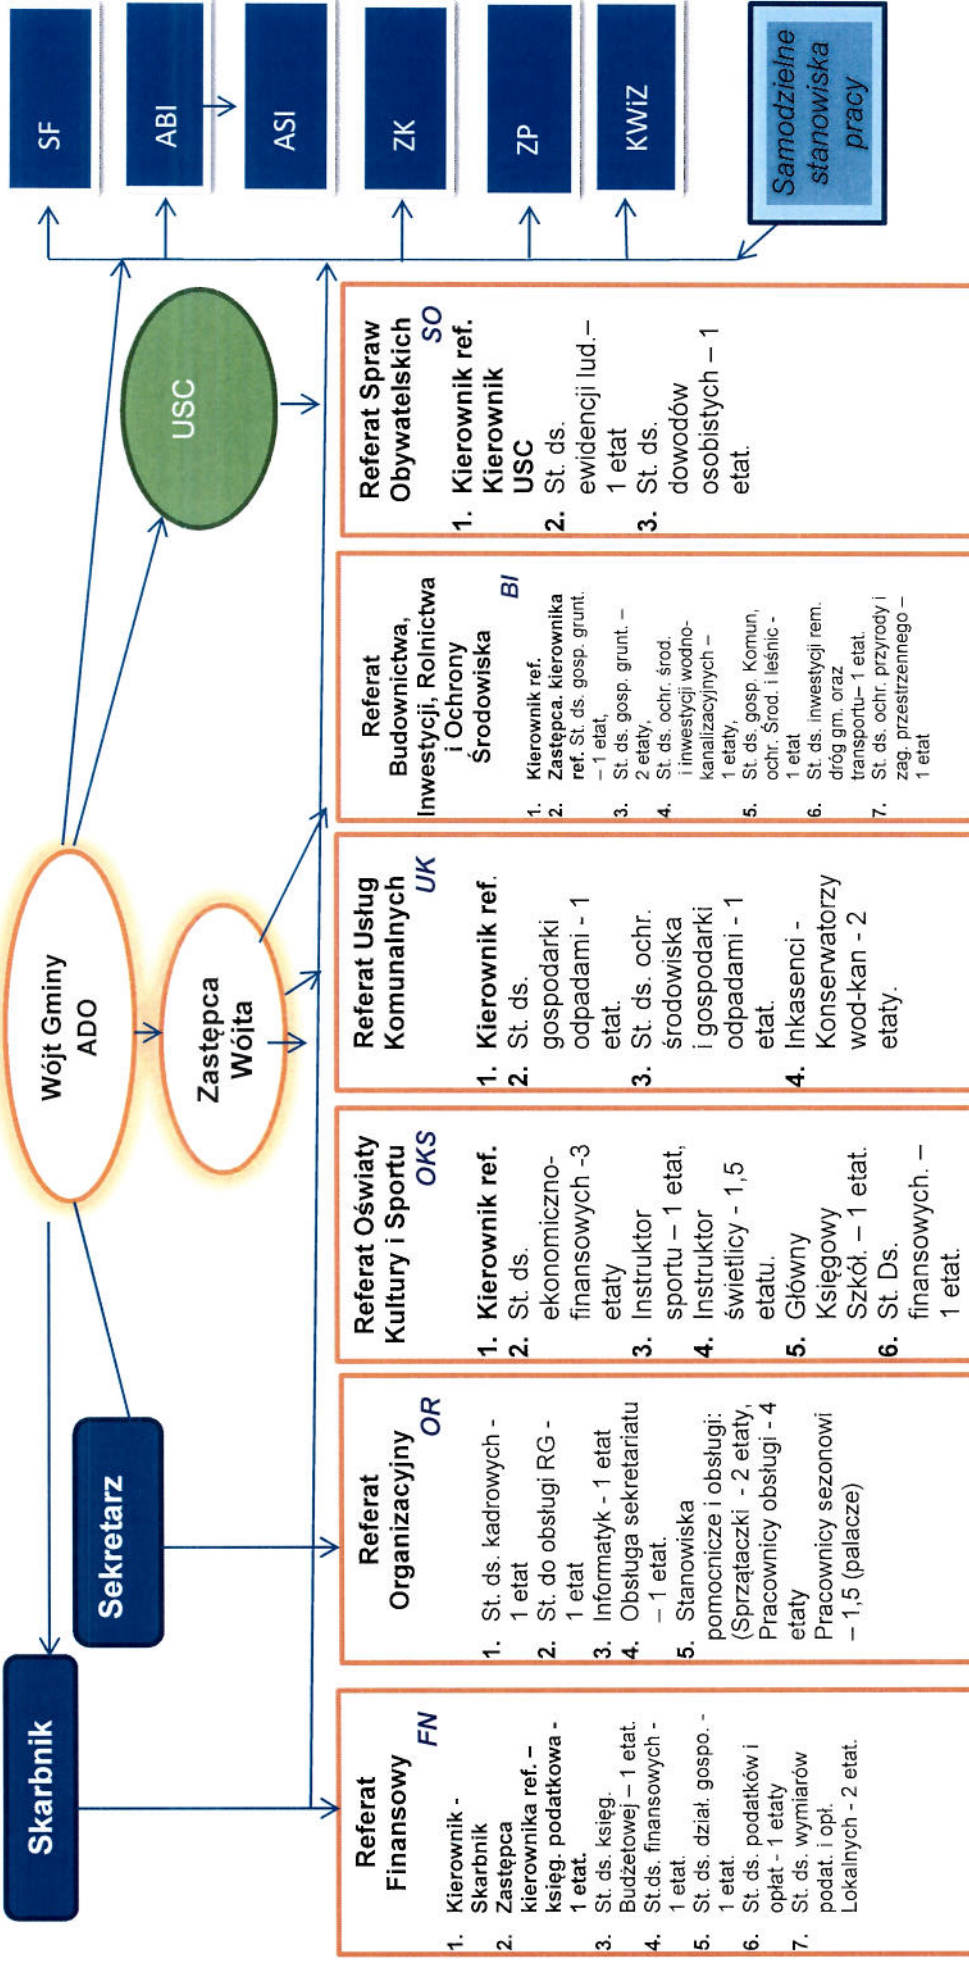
SF

ABI

ASI

ZK

ZP

KWiZ

Samodzielne stanowiska pracy

Wójt Gminy ADO

USC

Zastępca Wójta

Skarbnik

Sekretarz

Referat Spraw Obywatelskich SO
1. Kierownik ref. Kierownik USC
2. St. ds. ewidencji lud. – 1 etat
3. St. ds. dowodów osobistych – 1 etat.

Referat Budownictwa, Inwestycji, Rolnictwa i Ochrony Środowiska BI
1. Kierownik ref.
2. Zastępca. kierownika ref. St. ds. gosp. grunt. – 1 etat,
3. St. ds. gosp. grunt. – 2 etaty,
4. St. ds. ochr. środ. i inwestycji wodno-kanalizacyjnych – 1 etaty,
5. St. ds. gosp. Komun, ochr. Środ. i leśnic - 1 etat
6. St. ds. inwestycji rem. dróg gm. oraz transportu– 1 etat.
7. St. ds. ochr. przyrody i zag. przestrzennego – 1 etat

Referat Usług Komunalnych UK
1. Kierownik ref.
2. St. ds. gospodarki odpadami - 1 etat.
3. St. ds. ochr. środowiska i gospodarki odpadami - 1 etat.
4. Inkasenci - Konserwatorzy wod-kan - 2 etaty.

Referat Oświaty Kultury i Sportu OKS
1. Kierownik ref.
2. St. ds. ekonomiczno-finansowych -3 etaty
3. Instruktor sportu – 1 etat,
4. Instruktor świetlicy - 1,5 etatu.
5. Główny Księgowy Szkół. – 1 etat.
6. St. Ds. finansowych. – 1 etat.

Referat Organizacyjny OR
1. St. ds. kadrowych - 1 etat
2. St. do obsługi RG - 1 etat
3. Informatyk - 1 etat
4. Obsługa sekretariatu – 1 etat.
5. Stanowiska pomocnicze i obsługi: (Sprzątaczki - 2 etaty, Pracownicy obsługi - 4 etaty Pracownicy sezonowi – 1,5 (palacze)

Referat Finansowy FN
1. Kierownik - Skarbnik
2. Zastępca kierownika ref. – księg. podatkowa - 1 etat.
3. St. ds. księg. Budżetowej – 1 etat.
4. St.ds. finansowych - 1 etat.
5. St. ds. dział. gospo. - 1 etat.
6. St. ds. podatków i opłat - 1 etaty
7. St. ds. wymiarów podat. i opł. Lokalnych - 2 etat.